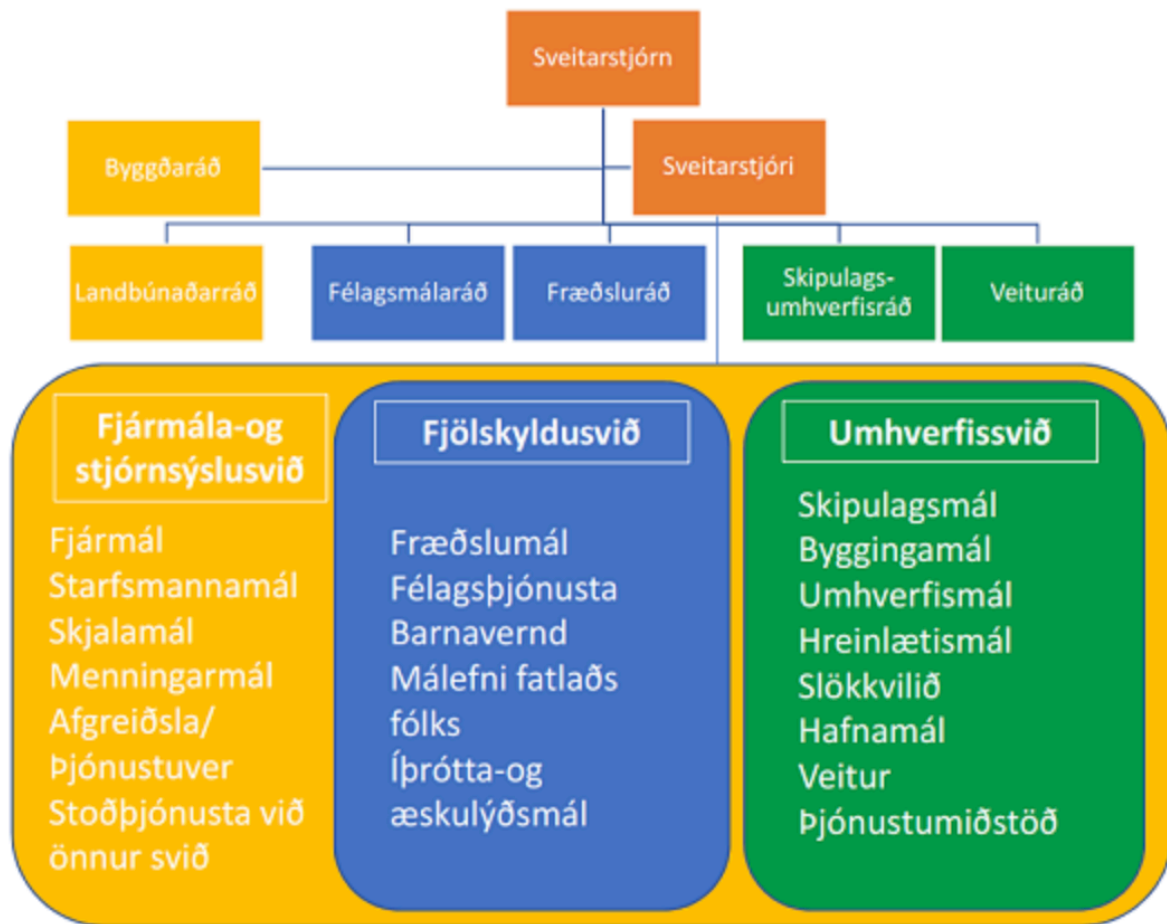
Sveitarstjórn

Byggðaráð

Sveitarstjóri

Landbúnaðarráð

Félagsmálaráð

Fræðsluráð

Skipulags-umhverfisráð

Veituráð

Fjármála-og stjórnsýslusvið

Fjármál
Starfsmannamál
Skjalamál
Menningarmál
Afgreiðsla/ Þjónustuver
Stoðþjónusta við önnur svið

Fjölskyldusvið

Fræðslumál
Félagsþjónusta
Barnavernd
Málefni fatlaðs fólks
Íþrótta-og æskulýðsmál

Umhverfissvið

Skipulagsmál
Byggingamál
Umhverfismál
Hreinlætismál
Slökkvilið
Hafnamál
Veitur
Þjónustumiðstöð